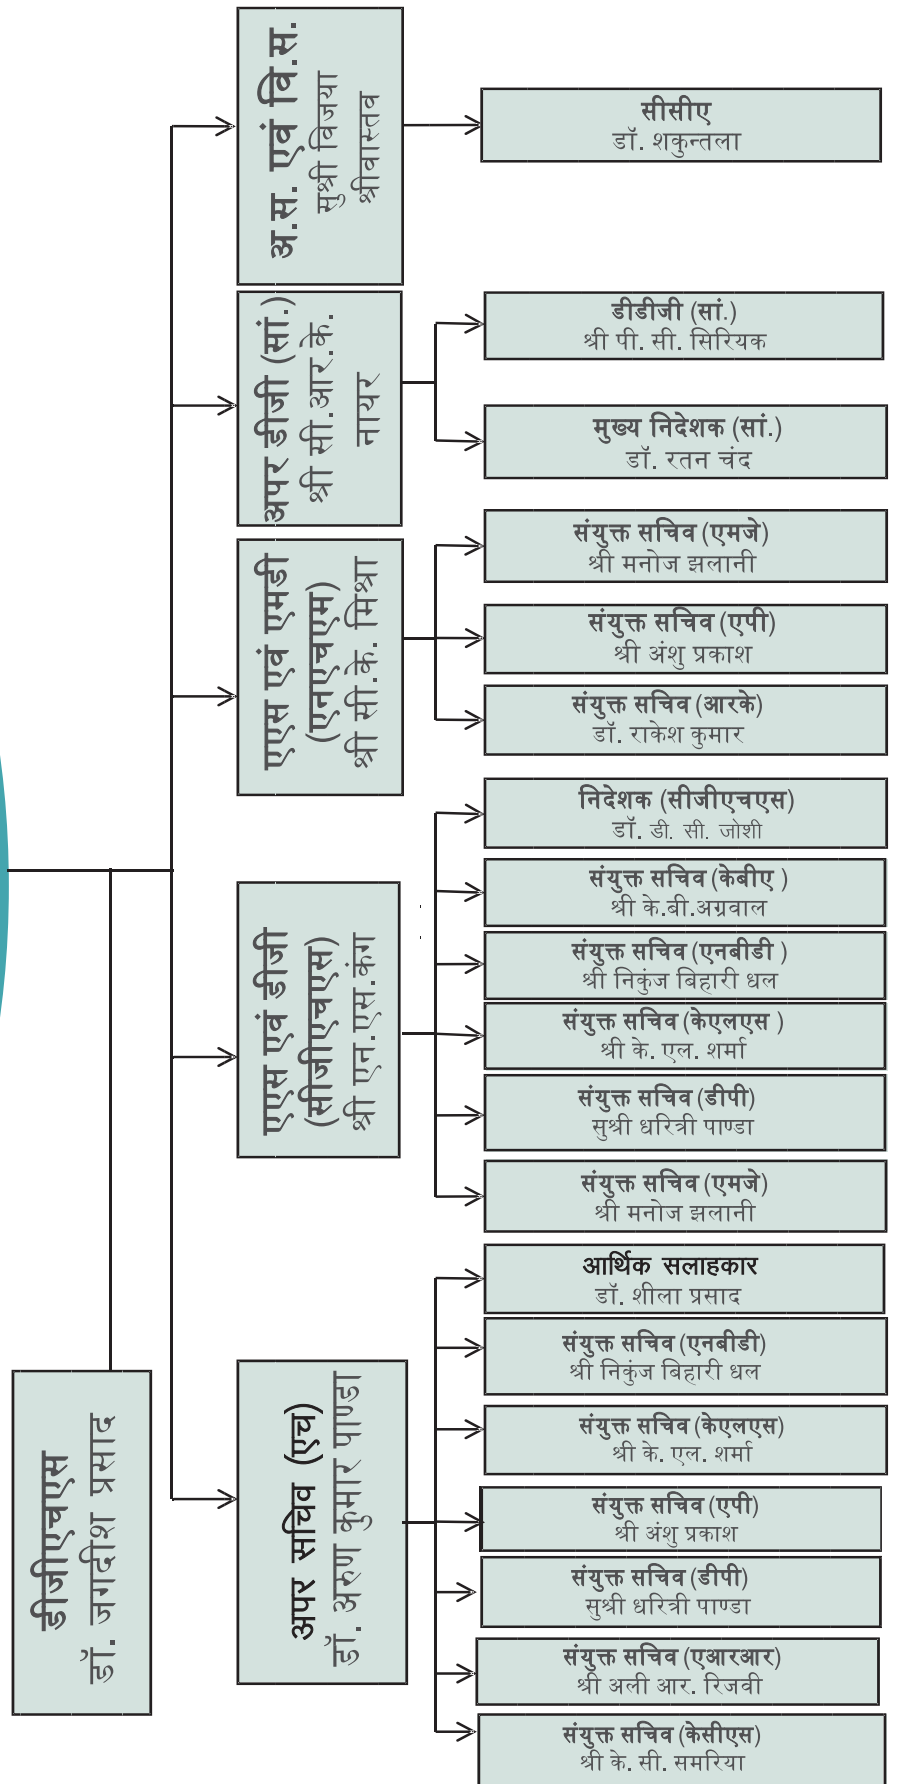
डीजीएचएस
डॉ. जगदीश प्रसाद

अ.स. एवं वि.स.
सुश्री विजया श्रीवास्तव

सीसीए
डॉ. शकुन्तला

अपर डीजी (सां.)
श्री सी.आर.के. नायर

डीडीजी (सां.)
श्री पी. सी. सिरियक

मुख्य निदेशक (सां.)
डॉ. रतन चंद

एएस एवं एमडी (एनएचएम)
श्री सी.के. मिश्रा

संयुक्त सचिव (एमजे)
श्री मनोज झलानी

संयुक्त सचिव (एपी)
श्री अंशु प्रकाश

संयुक्त सचिव (आरके)
डॉ. राकेश कुमार

एएस एवं डीजी (सीजीएचएस)
श्री एन.एस.कंग

निदेशक (सीजीएचएस)
डॉ. डी. सी. जोशी

संयुक्त सचिव (केबीए )
श्री के.बी.अग्रवाल

संयुक्त सचिव (एनबीडी )
श्री निकुंज बिहारी धल

संयुक्त सचिव (केएलएस )
श्री के. एल. शर्मा

संयुक्त सचिव (डीपी)
सुश्री धरित्री पाण्डा

संयुक्त सचिव (एमजे)
श्री मनोज झलानी

अपर सचिव (एच)
डॉ. अरुण कुमार पाण्डा

आर्थिक सलाहकार
डॉ. शीला प्रसाद

संयुक्त सचिव (एनबीडी)
श्री निकुंज बिहारी धल

संयुक्त सचिव (केएलएस)
श्री के. एल. शर्मा

संयुक्त सचिव (एपी)
श्री अंशु प्रकाश

संयुक्त सचिव (डीपी)
सुश्री धरित्री पाण्डा

संयुक्त सचिव (एआरआर)
श्री अली आर. रिजवी

संयुक्त सचिव (केसीएस)
श्री के. सी. समरिया